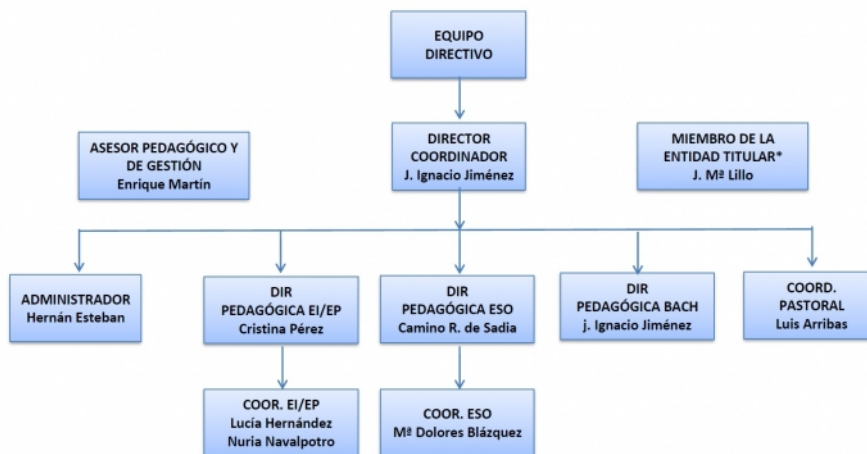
EQUIPO DIRECTIVO

ASESOR PEDAGÓGICO Y DE GESTIÓN
Enrique Martín

DIRECTOR COORDINADOR
J. Ignacio Jiménez

MIEMBRO DE LA ENTIDAD TITULAR*
J. Mª Lillo

ADMINISTRADOR
Hernán Esteban

DIR PEDAGÓGICA EI/EP
Cristina Pérez

DIR PEDAGÓGICA ESO
Camino R. de Sadia

DIR PEDAGÓGICA BACH
j. Ignacio Jiménez

COORD. PASTORAL
Luis Arribas

COOR. EI/EP
Lucía Hernández
Nuria Navalpotro

COOR. ESO
Mª Dolores Blázquez